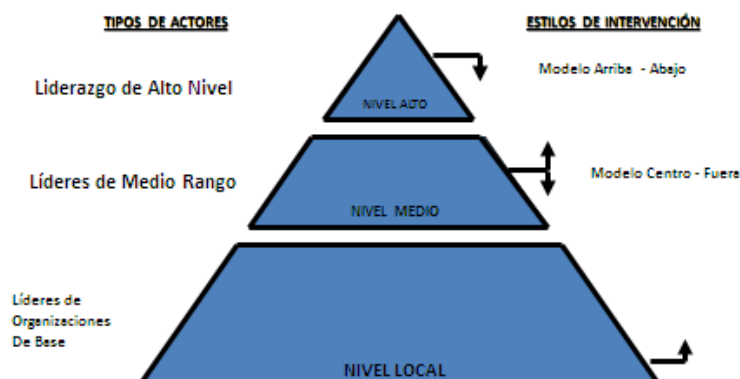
TIPOS DE ACTORES

ESTILOS DE INTERVENCIÓN

Liderazgo de Alto Nivel

NIVEL ALTO

Modelo Arriba - Abajo

Líderes de Medio Rango

NIVEL MEDIO

Modelo Centro - Fuera

Líderes de Organizaciones De Base

NIVEL LOCAL